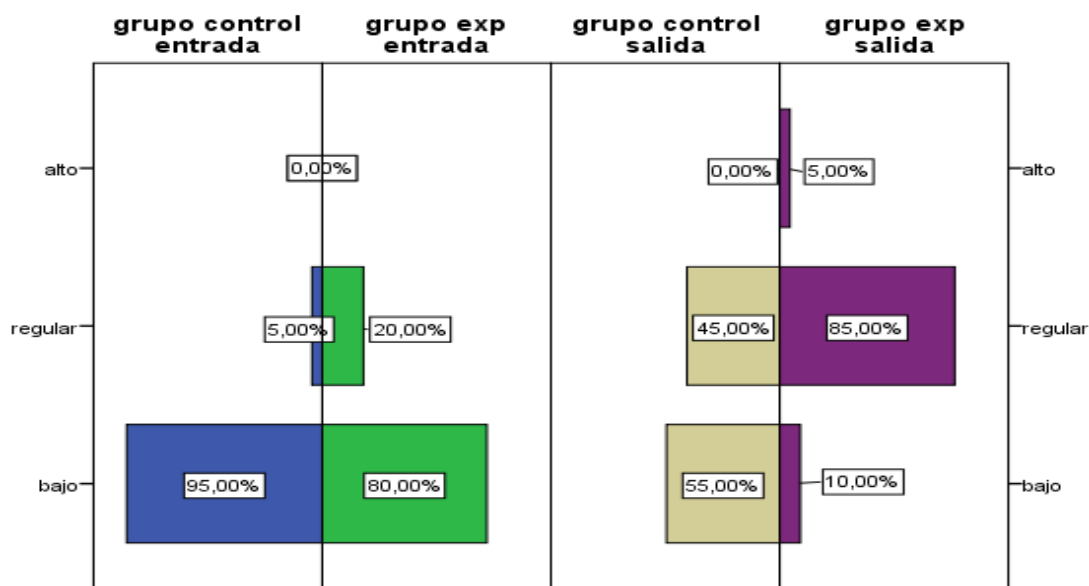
grupo control entrada

grupo exp entrada

grupo control salida

grupo exp salida

alto

0,00%

0,00%

5,00%

alto

regular

5,00%

20,00%

45,00%

85,00%

regular

bajo

95,00%

80,00%

55,00%

10,00%

bajo